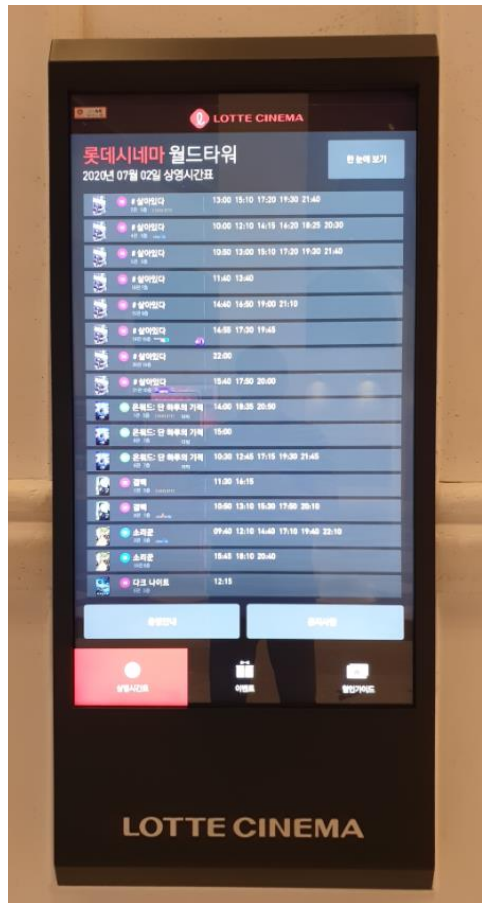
LOTTE CINEMA

롯데시네마 월드타워
2020년 07월 02일 상영시간표

한 눈에 보기

| | |
|---|---|
| #살아있다 | 13:00 15:10 17:20 19:30 21:40 |
| #살아있다 | 10:00 12:10 14:15 16:20 18:25 20:30 |
| #살아있다 | 10:50 13:00 15:10 17:20 19:30 21:40 |
| #살아있다 | 11:40 13:40 |
| #살아있다 | 14:40 16:50 19:00 21:10 |
| #살아있다 | 14:55 17:30 19:45 |
| #살아있다 | 22:00 |
| #살아있다 | 15:40 17:50 20:00 |
| 온워드: 단 하루의 기적 | 14:00 18:35 20:50 |
| 온워드: 단 하루의 기적 | 15:00 |
| 온워드: 단 하루의 기적 | 10:30 12:45 17:15 19:30 21:45 |
| 결백 | 11:30 16:15 |
| 결백 | 10:50 13:10 15:30 17:50 20:10 |
| 소리꾼 | 09:40 12:10 14:40 17:10 19:40 22:10 |
| 소리꾼 | 15:45 18:10 20:40 |
| 다크 나이트 | 12:15 |

상영안내
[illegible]

상영시간표
이벤트
할인가이드

LOTTE CINEMA